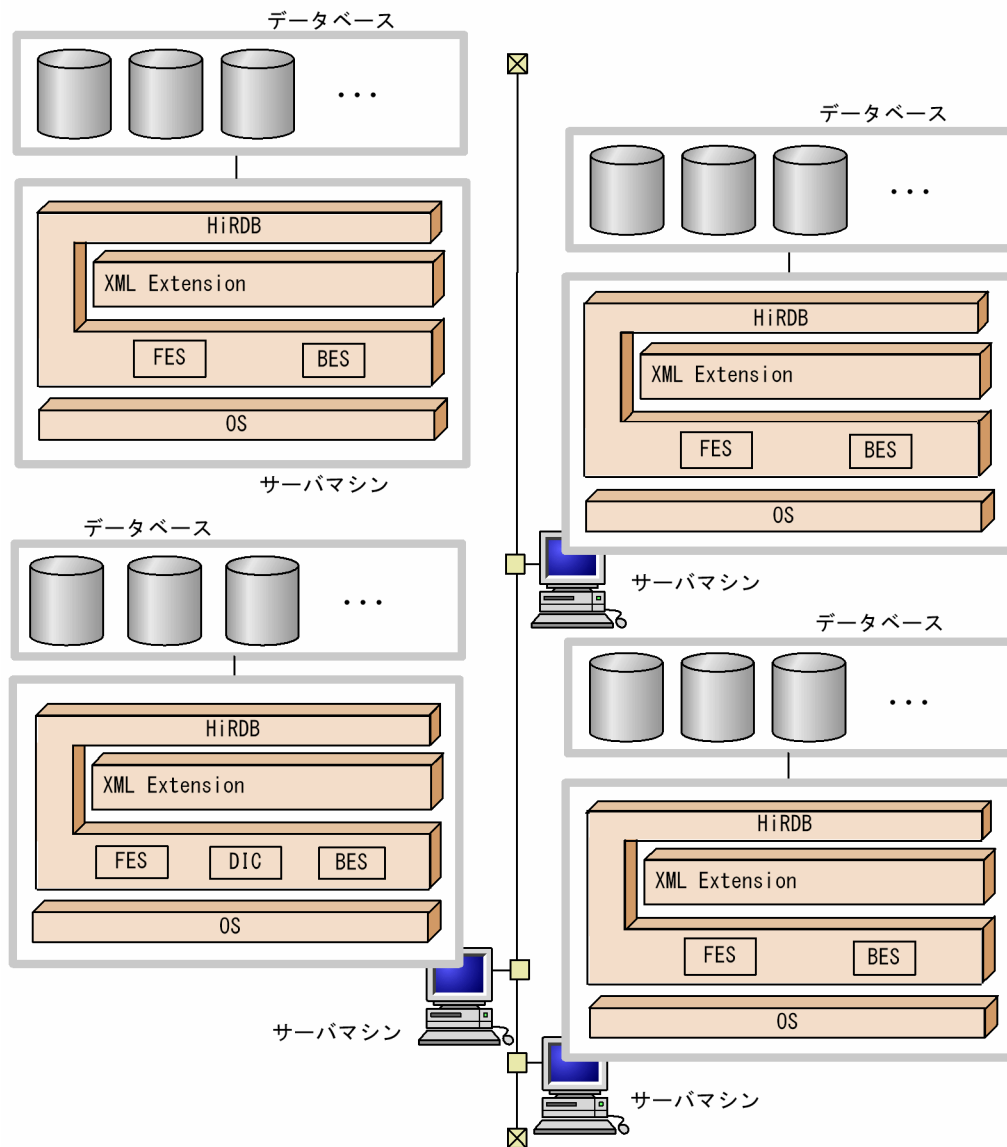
データベース

...

HiRDB

XML Extension

FES BES

OS

サーバマシン

データベース

...

HiRDB

XML Extension

FES BES

OS

サーバマシン

データベース

...

HiRDB

XML Extension

FES DIC BES

OS

サーバマシン

データベース

...

HiRDB

XML Extension

FES BES

OS

サーバマシン